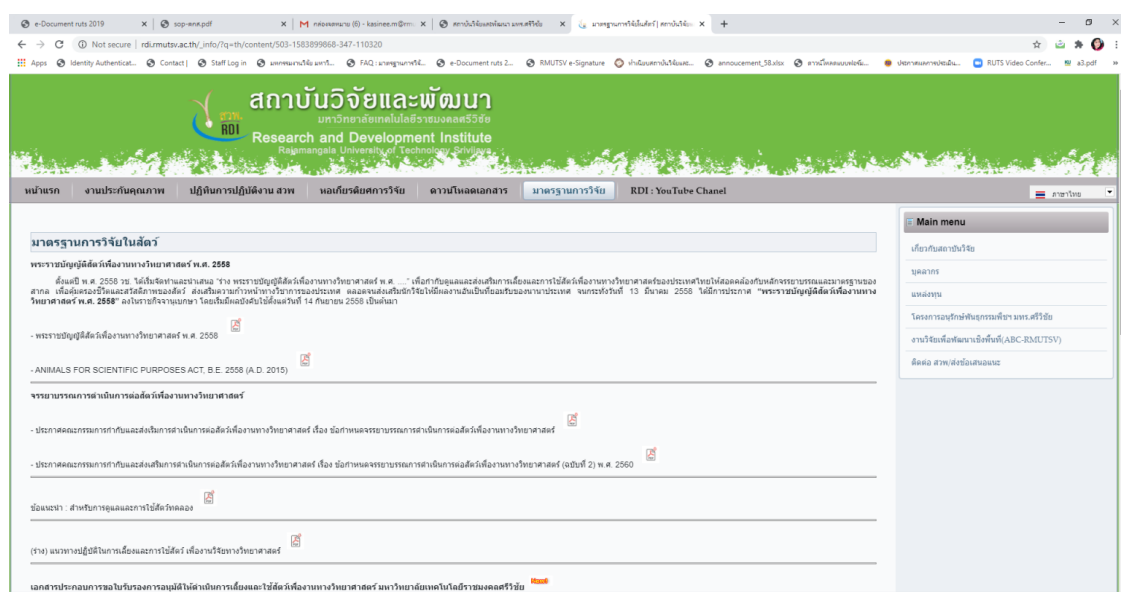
e-Document ruts 2019 | sop-ene.pdf | กล่องจดหมาย (6) - kasinee.m@rmu | สถาบันวิจัยและพัฒนา มทร.ศรีวิชัย | มาตรฐานการวิจัยในสัตว์ | สถาบันวิจัย

Not secure | rdi.rmutsv.ac.th/_info/?q=th/content/503-1583899868-347-110320

Apps | Identity Authenticat... | Contact | Staff Log in | มหกรรมงานวิจัย มทร... | FAQ : มาตรฐานการวิจั... | e-Document ruts 2... | RMUTSV e-Signature | ทำเนียบสถาบันวิจัยและ... | annoucement_58.xlsx | ดาวน์โหลดแบบฟอร์ม... | ประกาศผลการประเมิน... | RUTS Video Confer... | a3.pdf

สถาบันวิจัยและพัฒนา
มหาวิทยาลัยเทคโนโลยีราชมงคลศรีวิชัย
สวพ.
RDI
Research and Development Institute
Rajamangala University of Technology Srivijaya

หน้าแรก | งานประกันคุณภาพ | ปฏิทินการปฏิบัติงาน สวพ | หอเกียรติยศการวิจัย | ดาวน์โหลดเอกสาร | มาตรฐานการวิจัย | RDI : YouTube Chanel

ภาษาไทย

มาตรฐานการวิจัยในสัตว์

พระราชบัญญัติสัตว์เพื่องานทางวิทยาศาสตร์ พ.ศ. 2558

ตั้งแต่ปี พ.ศ. 2558 วช. ได้เริ่มจัดทำและนำเสนอ "ร่าง พระราชบัญญัติสัตว์เพื่องานทางวิทยาศาสตร์ พ.ศ. ...." เพื่อกำกับดูแลและส่งเสริมการเลี้ยงและการใช้สัตว์เพื่องานทางวิทยาศาสตร์ของประเทศไทยให้สอดคล้องกับหลักจรรยาบรรณและมาตรฐานของสากล เพื่อคุ้มครองชีวิตและสวัสดิภาพของสัตว์ ส่งเสริมความก้าวหน้าทางวิชาการของประเทศ ตลอดจนส่งเสริมให้ผลงานเป็นที่ยอมรับของนานาประเทศ จนกระทั่งวันที่ 13 มีนาคม 2558 ได้มีการประกาศ "พระราชบัญญัติสัตว์เพื่องานทางวิทยาศาสตร์ พ.ศ. 2558" ลงในราชกิจจานุเบกษา โดยเริ่มมีผลบังคับใช้ตั้งแต่วันที่ 14 กันยายน 2558 เป็นต้นมา

- พระราชบัญญัติสัตว์เพื่องานทางวิทยาศาสตร์ พ.ศ. 2558

- ANIMALS FOR SCIENTIFIC PURPOSES ACT, B.E. 2558 (A.D. 2015)

จรรยาบรรณการดำเนินการต่อสัตว์เพื่องานทางวิทยาศาสตร์

- ประกาศคณะกรรมการกำกับและส่งเสริมการดำเนินการต่อสัตว์เพื่องานทางวิทยาศาสตร์ เรื่อง ข้อกำหนดจรรยาบรรณการดำเนินการต่อสัตว์เพื่องานทางวิทยาศาสตร์

- ประกาศคณะกรรมการกำกับและส่งเสริมการดำเนินการต่อสัตว์เพื่องานทางวิทยาศาสตร์ เรื่อง ข้อกำหนดจรรยาบรรณการดำเนินการต่อสัตว์เพื่องานทางวิทยาศาสตร์ (ฉบับที่ 2) พ.ศ. 2560

ข้อแนะนำ : สำหรับการดูแลและการใช้สัตว์ทดลอง

(ร่าง) แนวทางปฏิบัติในการเลี้ยงและการใช้สัตว์ เพื่องานวิจัยทางวิทยาศาสตร์

เอกสารประกอบการขอใบรับรองการอนุมัติให้ดำเนินการเลี้ยงและใช้สัตว์เพื่องานวิทยาศาสตร์ มหาวิทยาลัยเทคโนโลยีราชมงคลศรีวิชัย New!

Main menu
เกี่ยวกับสถาบันวิจัย
บุคลากร
แหล่งทุน
โครงการอนุรักษ์พันธุกรรมพืชฯ มทร.ศรีวิชัย
งานวิจัยเพื่อพัฒนาเชิงพื้นที่(ABC-RMUTSV)
ติดต่อ สวพ/ส่งข้อเสนอแนะ